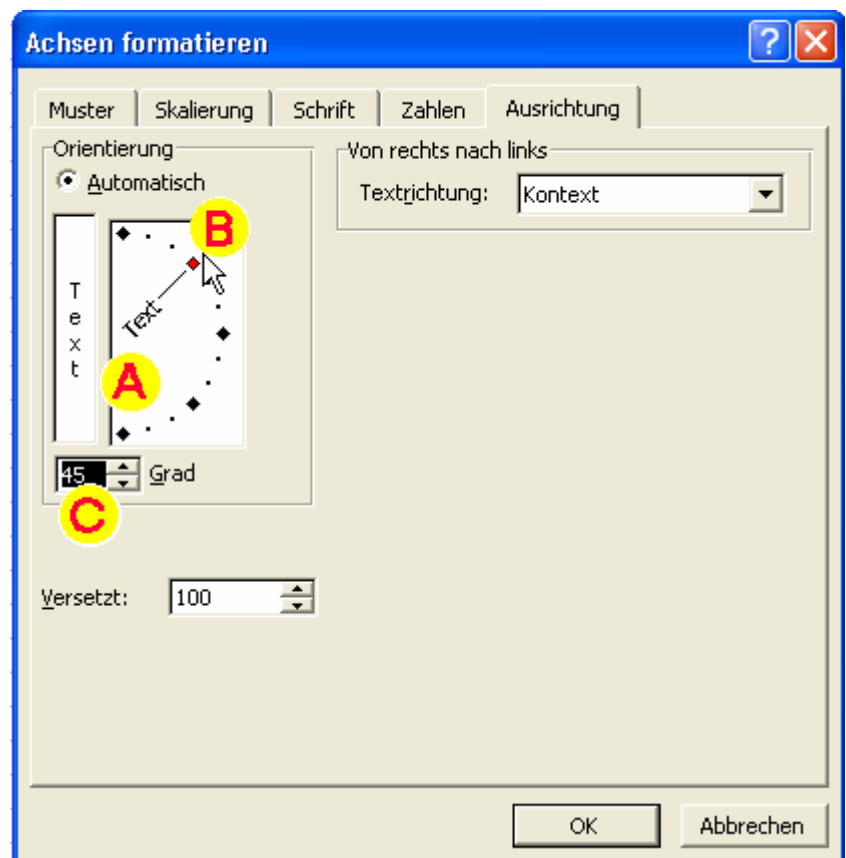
Achsen formatieren

?

Muster | Skalierung | Schrift | Zahlen | Ausrichtung

Orientierung

Automatisch

Text

Text

B

A

45 Grad

C

Von rechts nach links

Textrichtung: Kontext

Versetzt: 100

OK

Abbrechen